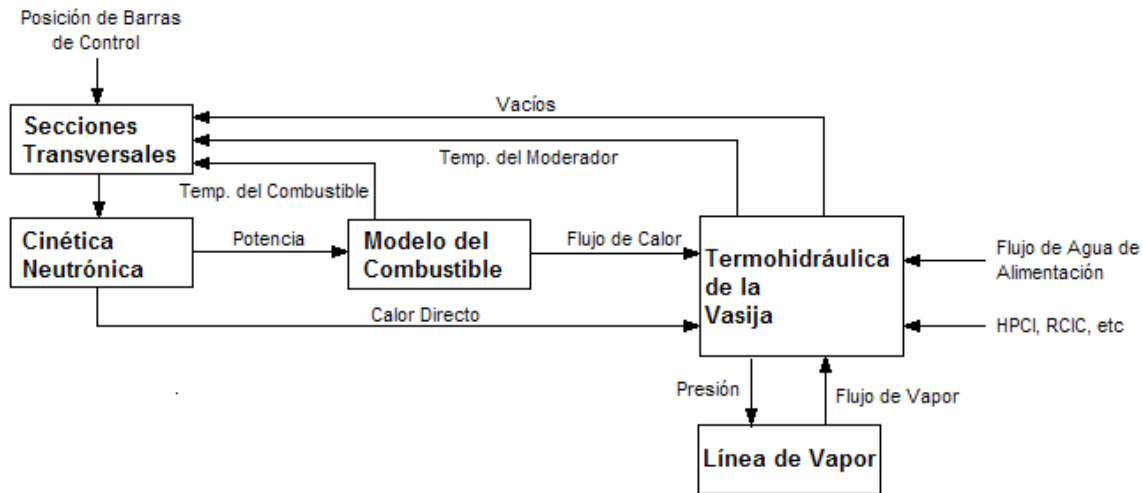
Posición de Barras de Control

Secciones Transversales

Vacíos

Temp. del Moderador

Temp. del Combustible

Cinética Neutrónica

Potencia

Modelo del Combustible

Flujo de Calor

Termohidráulica de la Vasija

Flujo de Agua de Alimentación

Calor Directo

HPCI, RCIC, etc

Presión

Flujo de Vapor

Línea de Vapor